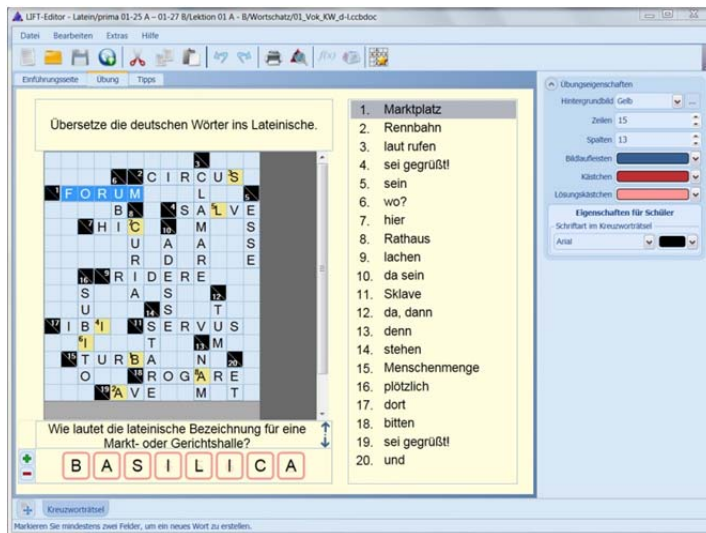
LIFT-Editor - Latein/prima 01-25 A – 01-27 B/Lektion 01 A - B/Wortschatz/01_Vok_KW_d-l.ccbdoc

Datei Bearbeiten Extras Hilfe

Einführungsseite Übung Tipps

Übersetze die deutschen Wörter ins Lateinische.

| 1. | Marktplatz |
|---|---|
| 2. | Rennbahn |
| 3. | laut rufen |
| 4. | sei gegrüßt! |
| 5. | sein |
| 6. | wo? |
| 7. | hier |
| 8. | Rathaus |
| 9. | lachen |
| 10. | da sein |
| 11. | Sklave |
| 12. | da, dann |
| 13. | denn |
| 14. | stehen |
| 15. | Menschenmenge |
| 16. | plötzlich |
| 17. | dort |
| 18. | bitten |
| 19. | sei gegrüßt! |
| 20. | und |

C I R C U S
F O R U M
S A L V E
H I C
R I D E R E
I B I
S E R V U S
T U R B A
R O G A R E
A V E

Wie lautet die lateinische Bezeichnung für eine Markt- oder Gerichtshalle?

B A S I L I C A

Übungseigenschaften
Hintergrundbild Gelb
Zeilen 15
Spalten 13
Bildaufleisten
Kästchen
Lösungskästchen
Eigenschaften für Schüler
Schriftart im Kreuzworträtsel
Arial

Kreuzworträtsel

Markieren Sie mindestens zwei Felder, um ein neues Wort zu erstellen.